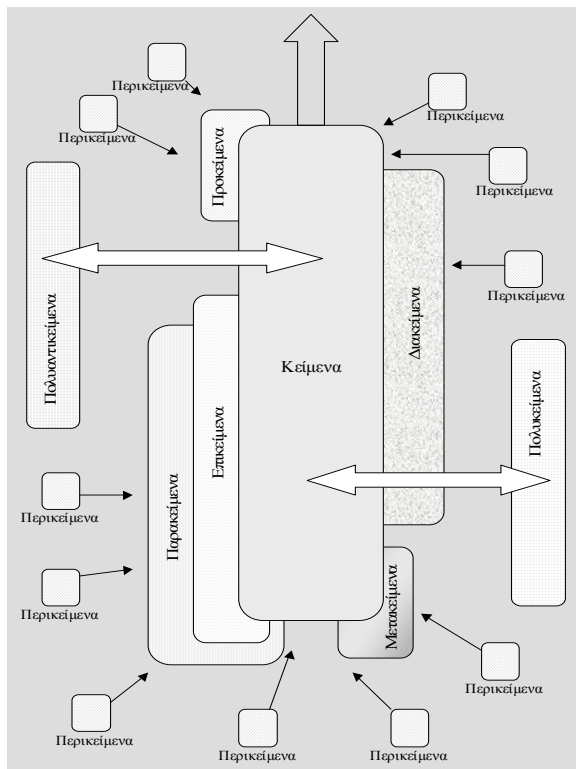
Περικείμενα

Περικείμενα

Περικείμενα

Περικείμενα

Προκείμενα

Περικείμενα

Πολυαντικείμενα

Διακείμενα

Κείμενα

Επικείμενα

Παρακείμενα

Πολυκείμενα

Περικείμενα

Περικείμενα

Μετακείμενα

Περικείμενα

Περικείμενα

Περικείμενα

Περικείμενα